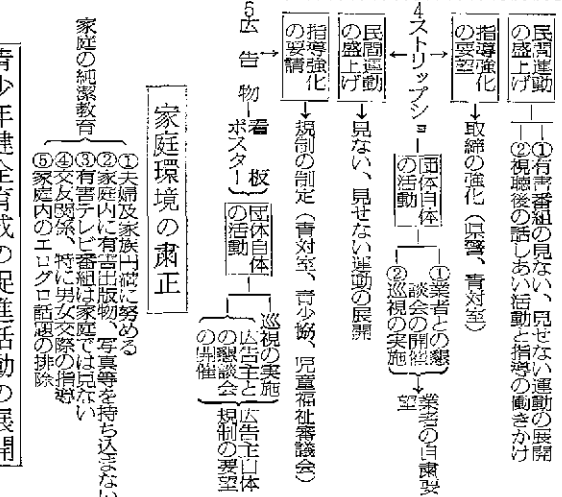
民間運動の盛上げ
①有害番組の見ない、見せない運動の展開
②視聴後の話しあい活動と指導の働きかけ

指導強化の要望
取締の強化（県警、青対室）

4ストリップショー

団体自体の活動
①業者との懇談会の開催
②巡視の実施
業者の自粛要望

民間運動の盛上げ
見ない、見せない運動の展開

指導強化の要請
規制の制定（青対室、青少協、児童福祉審議会）

5広告物―看板ポスター

団体自体の活動
巡視の実施
広告主との懇談会の開催
広告主団体規制の要望

家庭環境の粛正

家庭の純潔教育
①夫婦及家族円満に努める
②家庭内に有害出版物、写真等を持ち込まない
③有害テレビ番組は家庭では見ない
④交友関係、特に男女交際の指導
⑤家庭内のエログロ話題の排除

青少年健全育成の促進活動の展開